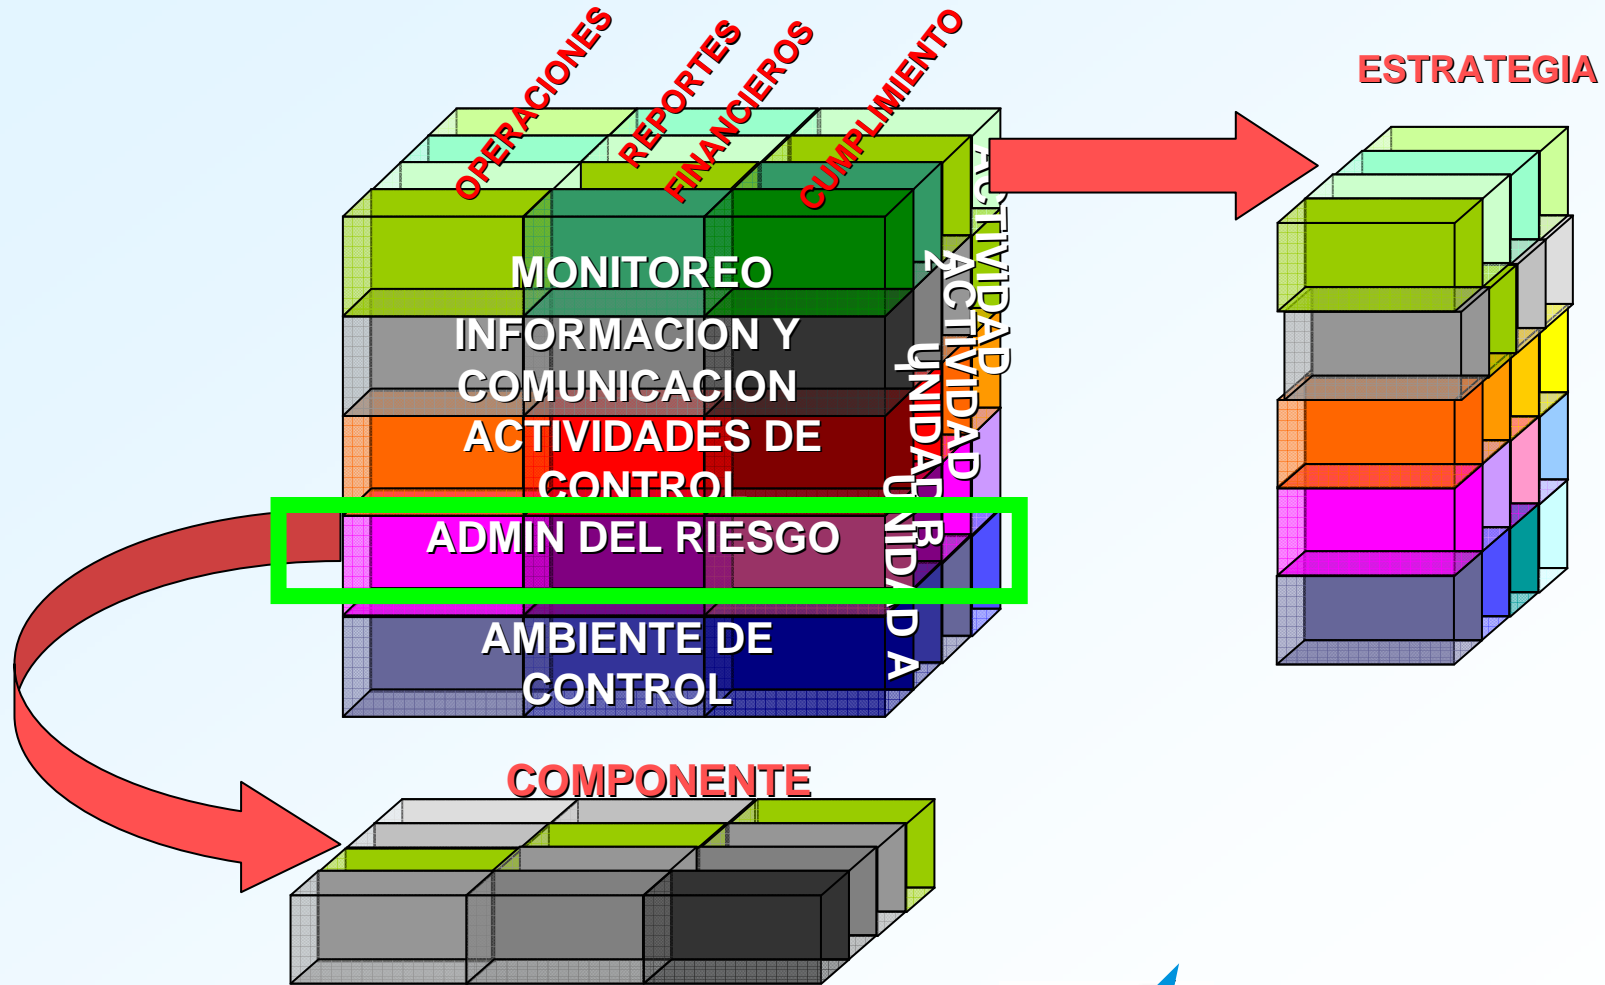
OPERACIONES

REPORTES FINANCIEROS

CUMPLIMIENTO

ESTRATEGIA

MONITOREO

INFORMACION Y COMUNICACION

ACTIVIDADES DE CONTROL

ADMIN DEL RIESGO

AMBIENTE DE CONTROL

ACTIVIDAD

ACTIVIDAD 2

UNIDAD B

UNIDAD A

COMPONENTE